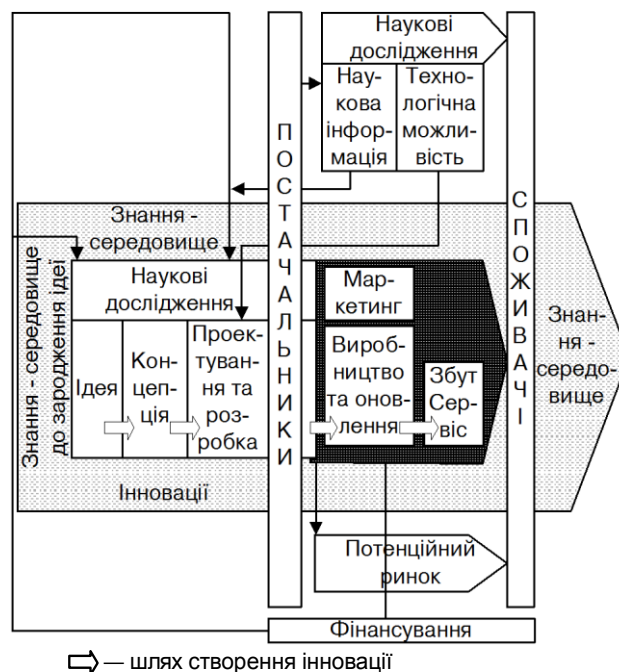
Наукові дослідження

Наукова інформація

Технологічна можливість

ПОСТАЧАЛЬНИКИ

СПОЖИВАЧІ

Знання - середовище

Знання - середовище до зародження ідеї

Наукові дослідження

Ідея

Концепція

Проектування та розробка

Маркетинг

Виробництво та оновлення

Збут Сервіс

Знання - середовище

Інновації

Потенційний ринок

Фінансування

— шлях створення інновації